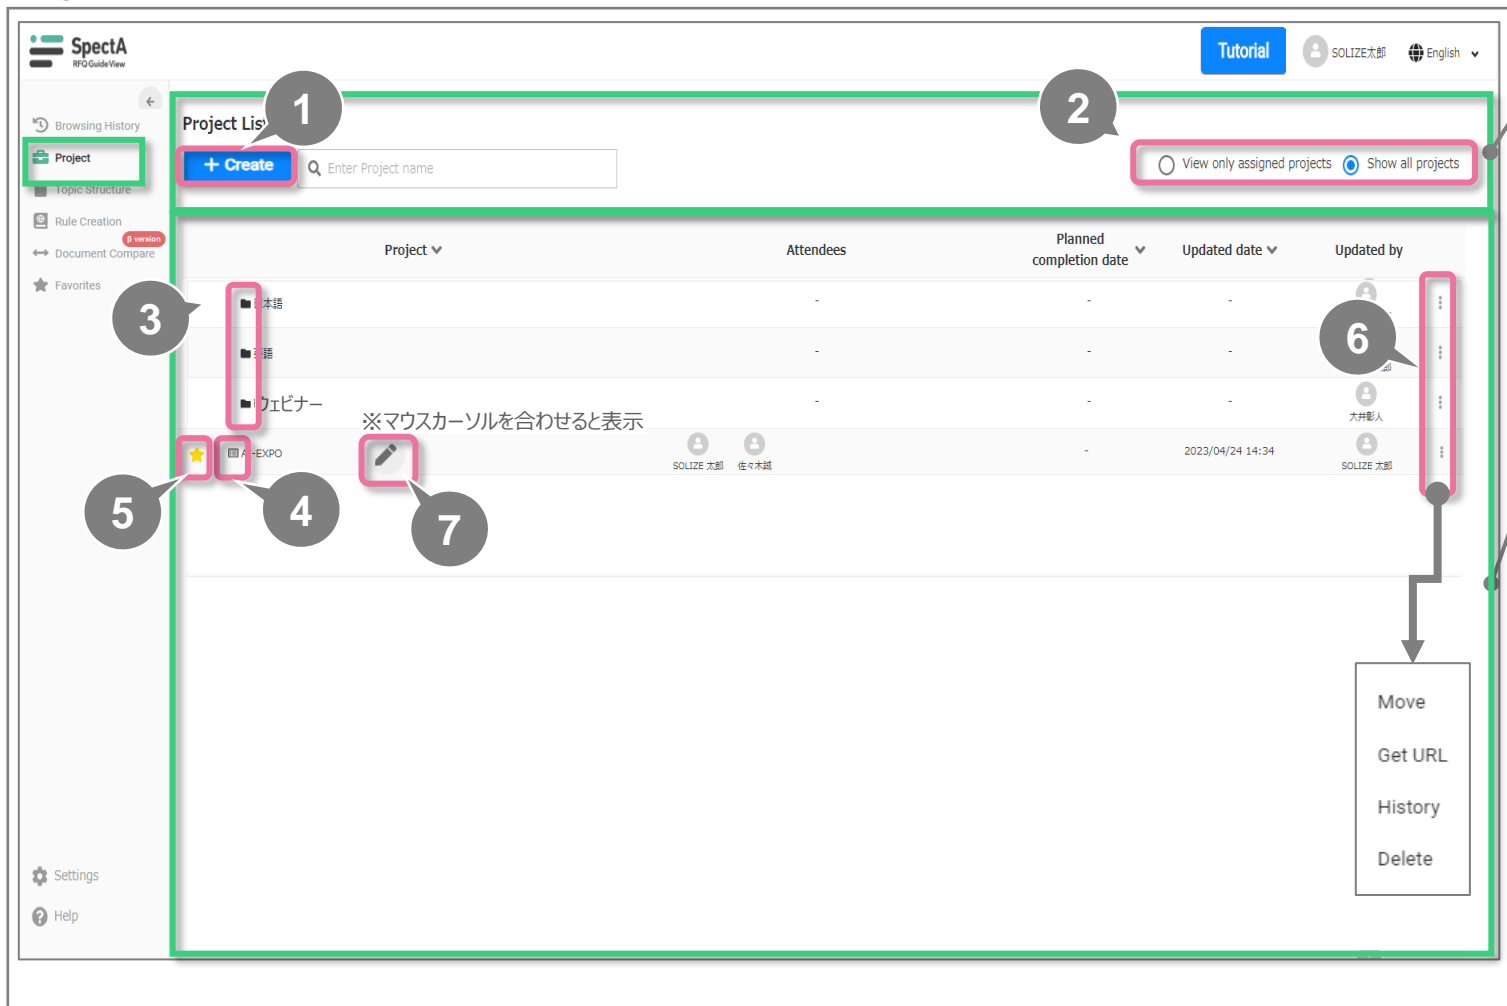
SpectA
RFQ GuideView

Tutorial
SOLIZE太郎
English

Browsing History
Project
Topic Structure
Rule Creation
β version
Document Compare
Favorites

Settings
Help

Project Lis
1
+ Create
Enter Project name

2
View only assigned projects
Show all projects

| | Project | Attendees | Planned completion date | Updated date | Updated by | |
|---|---|---|---|---|---|---|
| | 日本語 | - | - | - | | ⋮ |
| | 英語 | - | - | - | | ⋮ |
| | ウェビナー | - | - | - | 大井彰人 | ⋮ |
| ★ | A-EXPO | SOLIZE 太郎 佐々木誠 | - | 2023/04/24 14:34 | SOLIZE 太郎 | ⋮ |

3
※マウスカーソルを合わせると表示
6
5
4
7

Move
Get URL
History
Delete